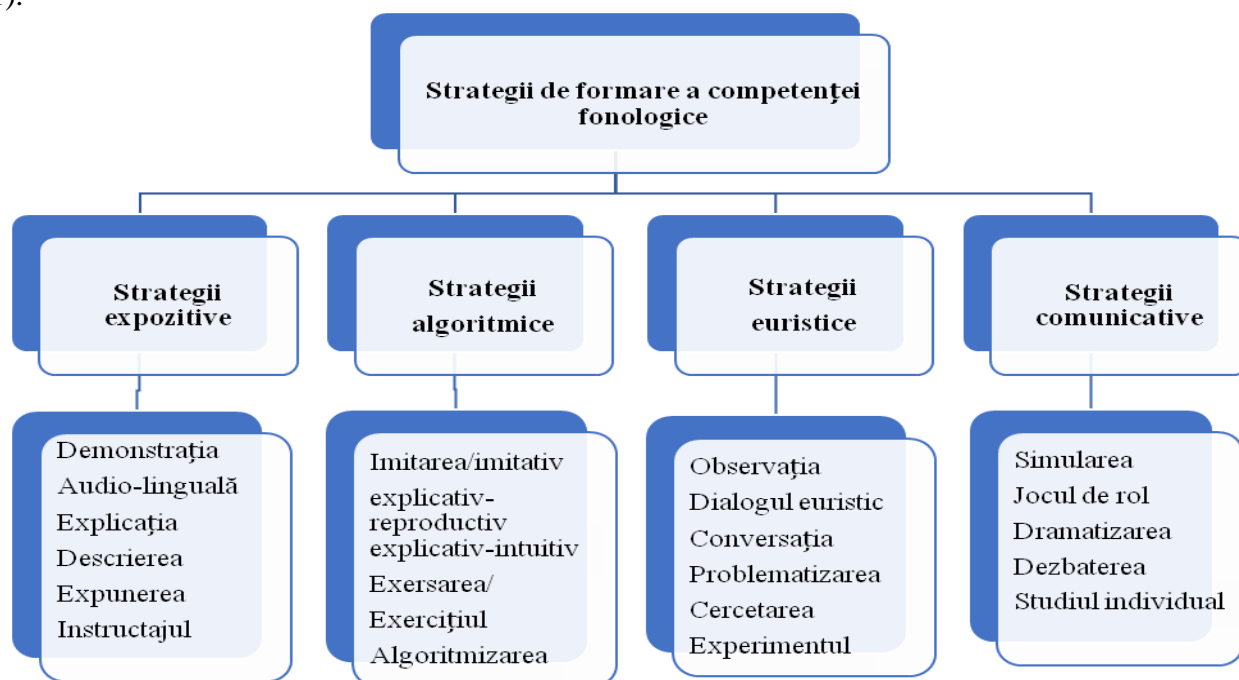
):

Strategii de formare a competenţei fonologice

Strategii expozitive

Strategii algoritmice

Strategii euristice

Strategii comunicative

Demonstrația
Audio-linguală
Explicația
Descrierea
Expunerea
Instructajul

Imitarea/imitativ
explicativ-reproductiv
explicativ-intuitiv
Exersarea/
Exercițiul
Algoritmizarea

Observația
Dialogul euristic
Conversația
Problematizarea
Cercetarea
Experimentul

Simularea
Jocul de rol
Dramatizarea
Dezbaterea
Studiul individual